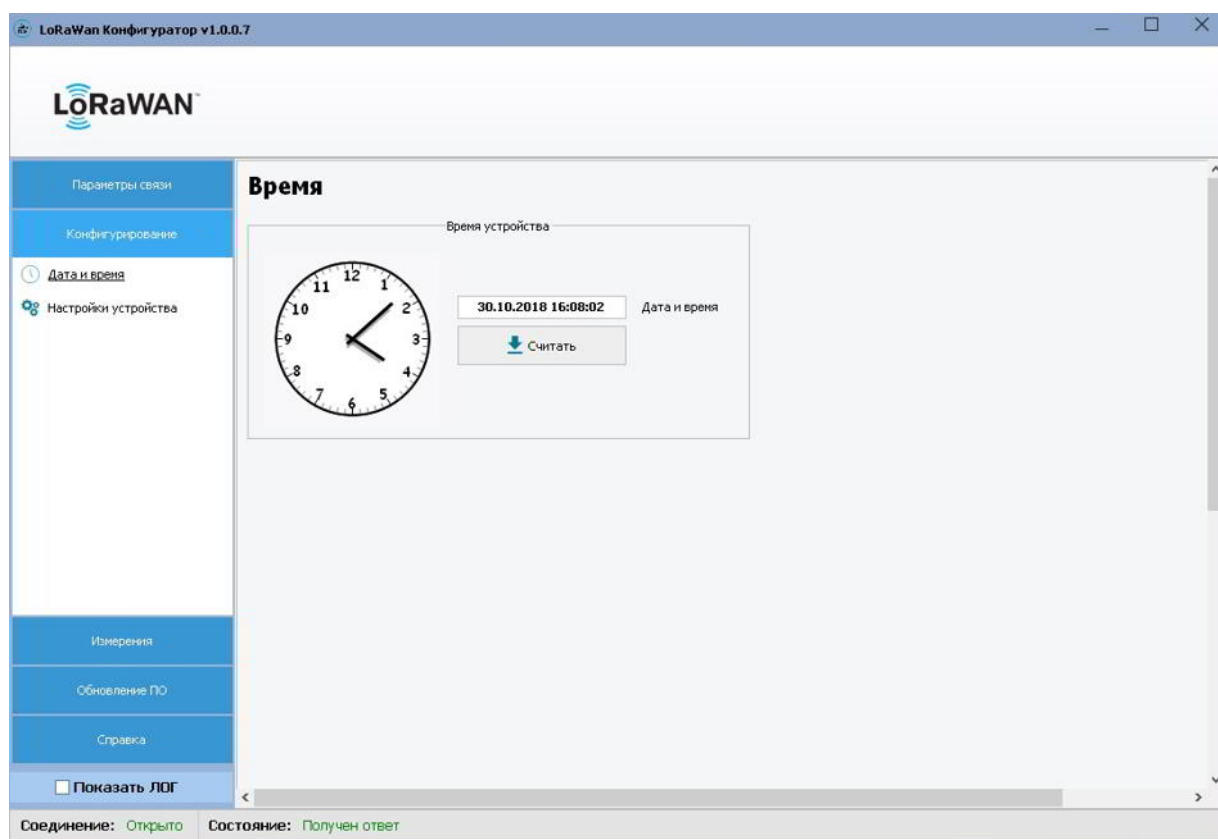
LoRaWan Конфигуратор v1.0.0.7

LoRaWAN

Параметры связи

Конфигурирование

Дата и время

Настройки устройства

Время

Время устройства

12 1 2 3 4 5 6 7 8 9 10 11

30.10.2018 16:08:02

Дата и время

Считать

Измерения

Обновление ПО

Справка

Показать ЛОГ

Соединение: Открыто Состояние: Получен ответ